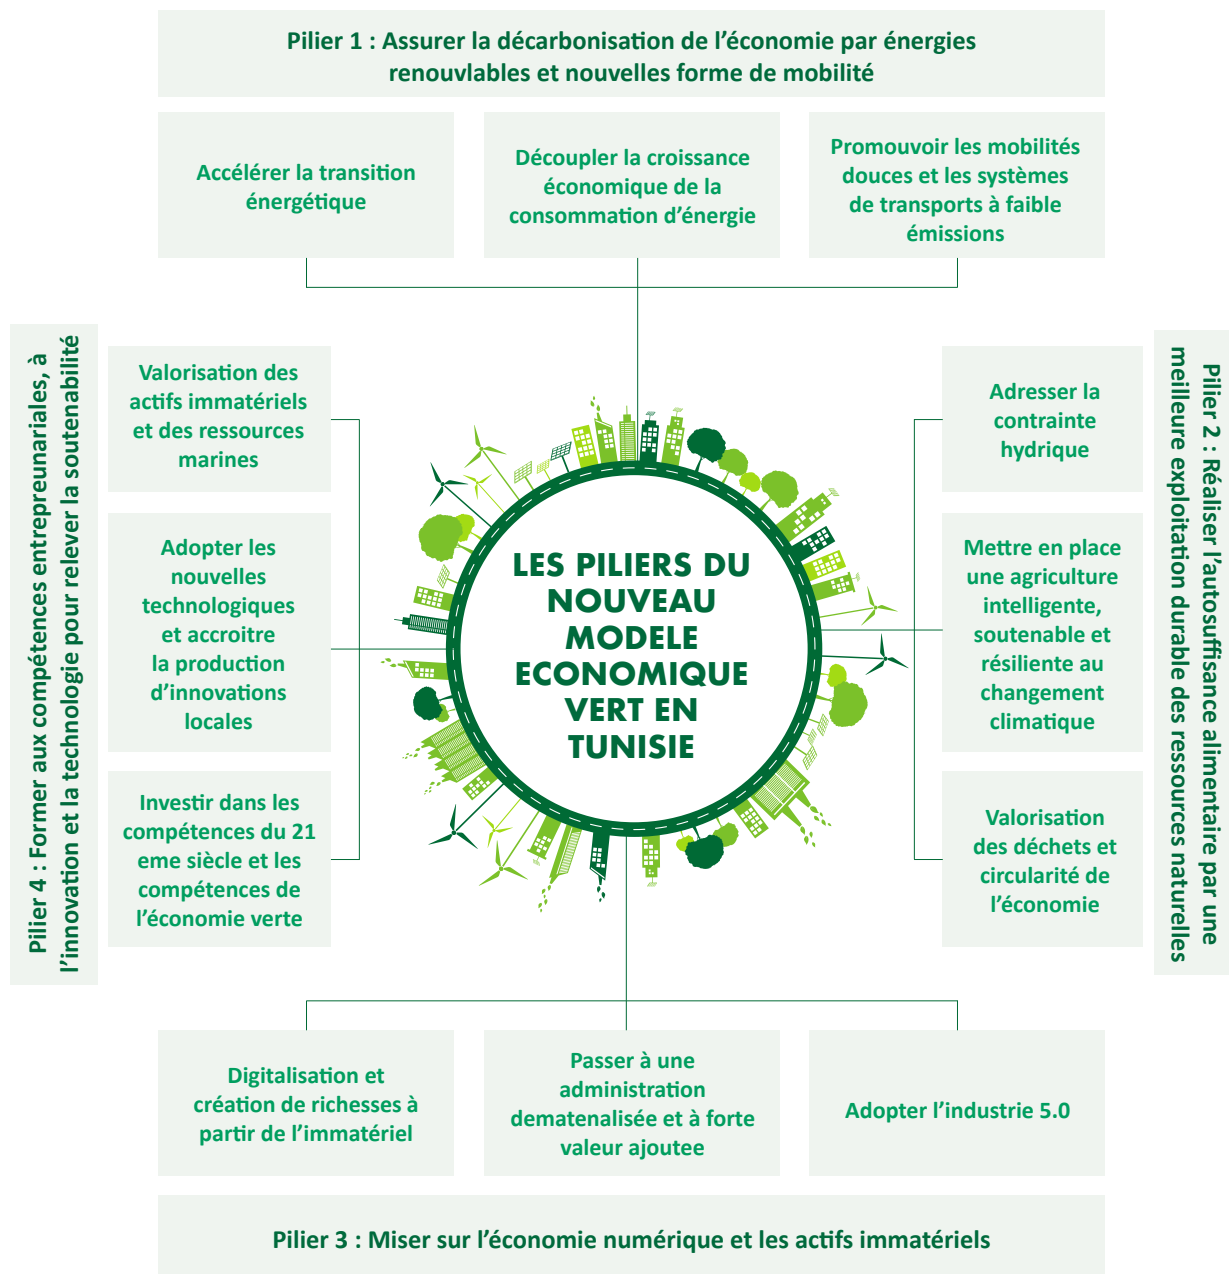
Pilier 1 : Assurer la décarbonisation de l'économie par énergies renouvlables et nouvelles forme de mobilité

Accélérer la transition énergétique

Découpler la croissance économique de la consommation d'énergie

Promouvoir les mobilités douces et les systèmes de transports à faible émissions

Pilier 4 : Former aux compétences entrepreunariales, à l'innovation et la technologie pour relever la soutenabilité

Valorisation des actifs immatériels et des ressources marines

Adopter les nouvelles technologiques et accroitre la production d'innovations locales

Investir dans les compétences du 21 eme siècle et les compétences de l'économie verte

LES PILIERS DU NOUVEAU MODELE ECONOMIQUE VERT EN TUNISIE

Adresser la contrainte hydrique

Mettre en place une agriculture intelligente, soutenable et résiliente au changement climatique

Valorisation des déchets et circularité de l'économie

Pilier 2 : Réaliser l'autosuffisance alimentaire par une meilleure exploitation durable des ressources naturelles

Digitalisation et création de richesses à partir de l'immatériel

Passer à une administration dematenalisée et à forte valeur ajoutee

Adopter l'industrie 5.0

Pilier 3 : Miser sur l'économie numérique et les actifs immatériels